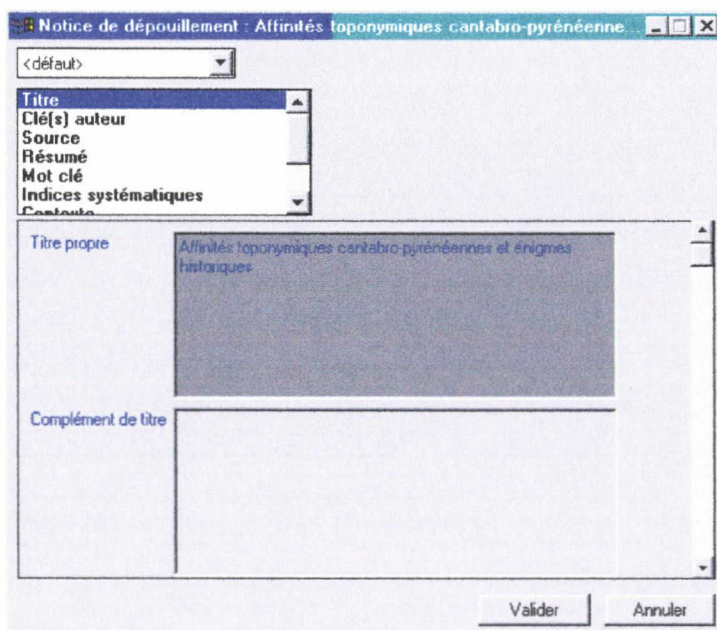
Notice de dépouillement : Affinités toponymiques cantabro-pyrénéenne...

<défaut>

Titre
Clé(s) auteur
Source
Résumé
Mot clé
Indices systématiques
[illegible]

Titre propre
Affinités toponymiques cantabro-pyrénéennes et énigmes historiques

Complément de titre

Valider
Annuler